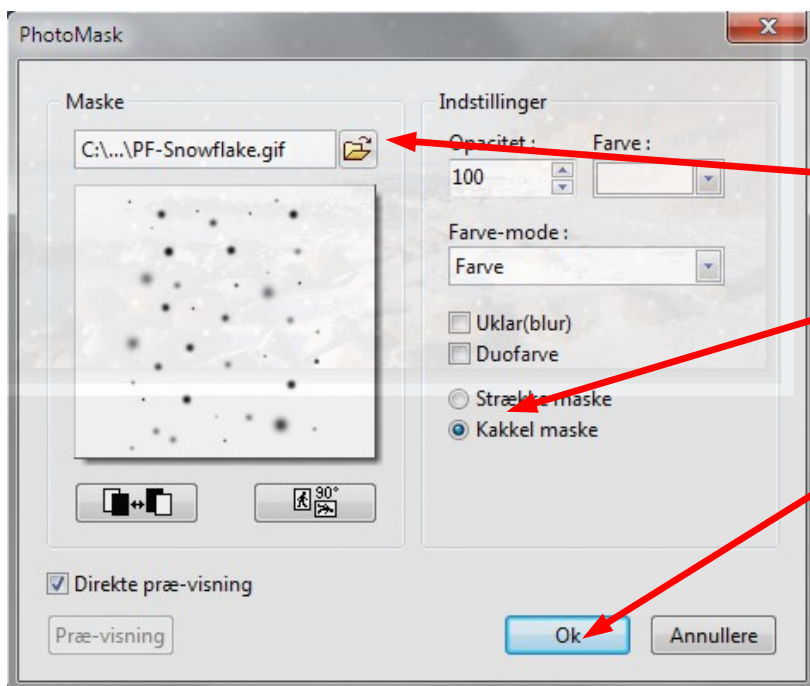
PhotoMask

Maske

C:\...\PF-Snowflake.gif

Indstillinger

Opacitet :

Farve :

100

Farve-mode :

Farve

Uklar(blur)

Duofarve

Strække maske

Kakkel maske

90°

Direkte præ-visning

Præ-visning

Ok

Annullere